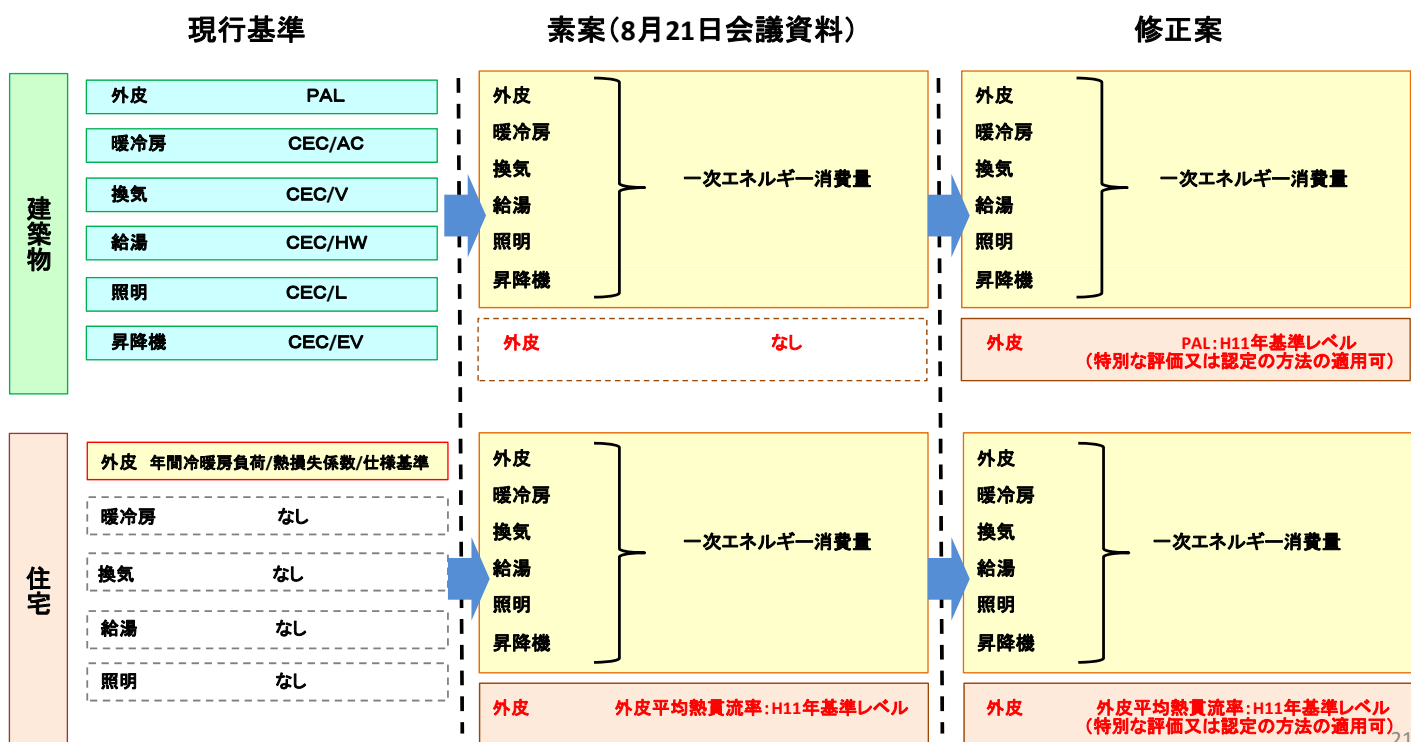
現行基準

素案（8月21日会議資料）

修正案

建築物

外皮 PAL
暖冷房 CEC/AC
換気 CEC/V
給湯 CEC/HW
照明 CEC/L
昇降機 CEC/EV

外皮
暖冷房
換気
給湯
照明
昇降機
一次エネルギー消費量

外皮 なし

外皮
暖冷房
換気
給湯
照明
昇降機
一次エネルギー消費量

外皮 PAL：H11年基準レベル
（特別な評価又は認定の方法の適用可）

住宅

外皮 年間冷暖房負荷/熱損失係数/仕様基準
暖冷房 なし
換気 なし
給湯 なし
照明 なし

外皮
暖冷房
換気
給湯
照明
昇降機
一次エネルギー消費量

外皮 外皮平均熱貫流率：H11年基準レベル

外皮
暖冷房
換気
給湯
照明
昇降機
一次エネルギー消費量

外皮 外皮平均熱貫流率：H11年基準レベル
（特別な評価又は認定の方法の適用可）

21